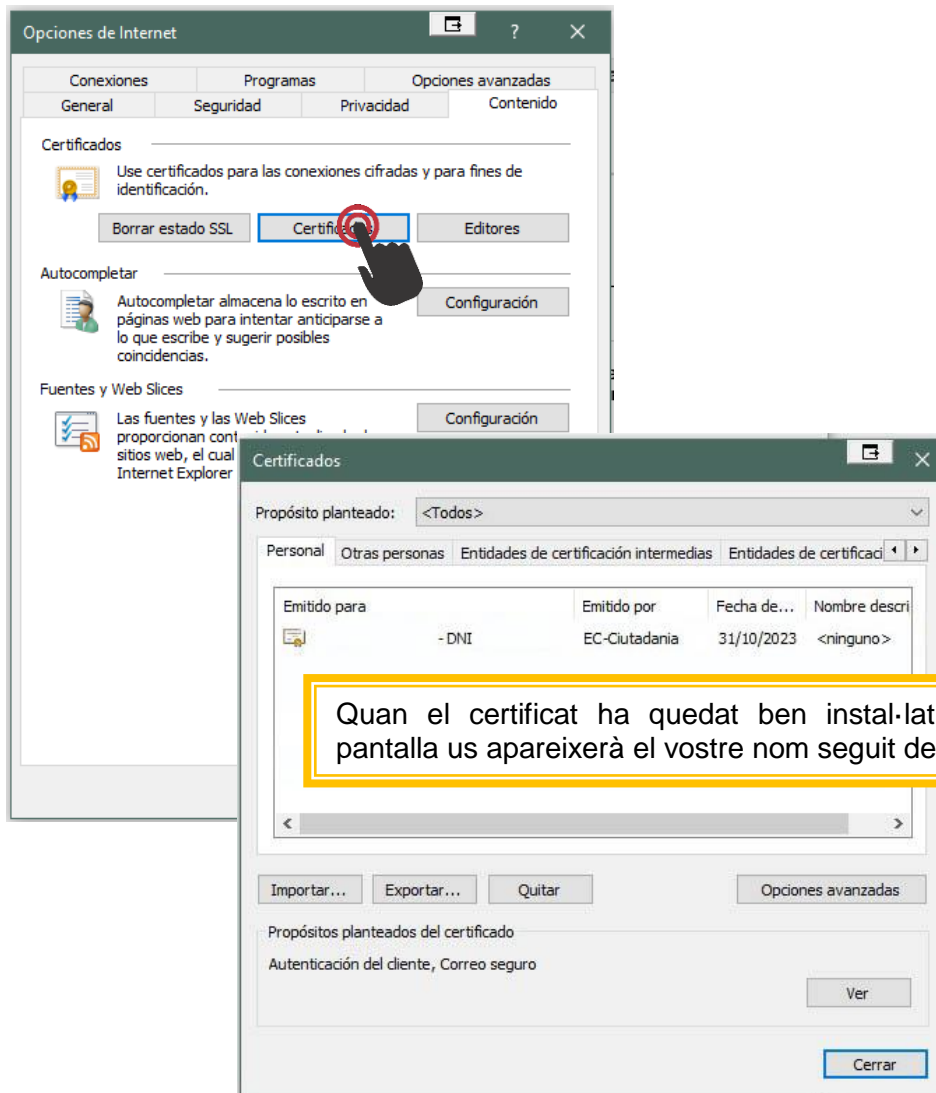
Opciones de Internet

?

Conexiones | Programas | Opciones avanzadas
General | Seguridad | Privacidad | Contenido

Certificados

Use certificados para las conexiones cifradas y para fines de identificación.

Borrar estado SSL | Certificados | Editores

Autocompletar

Autocompletar almacena lo escrito en páginas web para intentar anticiparse a lo que escribe y sugerir posibles coincidencias.

Configuración

Fuentes y Web Slices

Las fuentes y las Web Slices proporcionan cont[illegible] sitios web, el cual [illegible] Internet Explorer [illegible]

Configuración

Certificados

Propósito planteado: <Todos>

Personal | Otras personas | Entidades de certificación intermedias | Entidades de certificaci

| Emitido para | Emitido por | Fecha de... | Nombre descri |
|---|---|---|---|
| - DNI | EC-Ciutadania | 31/10/2023 | <ninguno> |

Quan el certificat ha quedat ben instal·lat pantalla us apareixerà el vostre nom seguit de

Importar... | Exportar... | Quitar | Opciones avanzadas

Propósitos planteados del certificado

Autenticación del cliente, Correo seguro

Ver

Cerrar